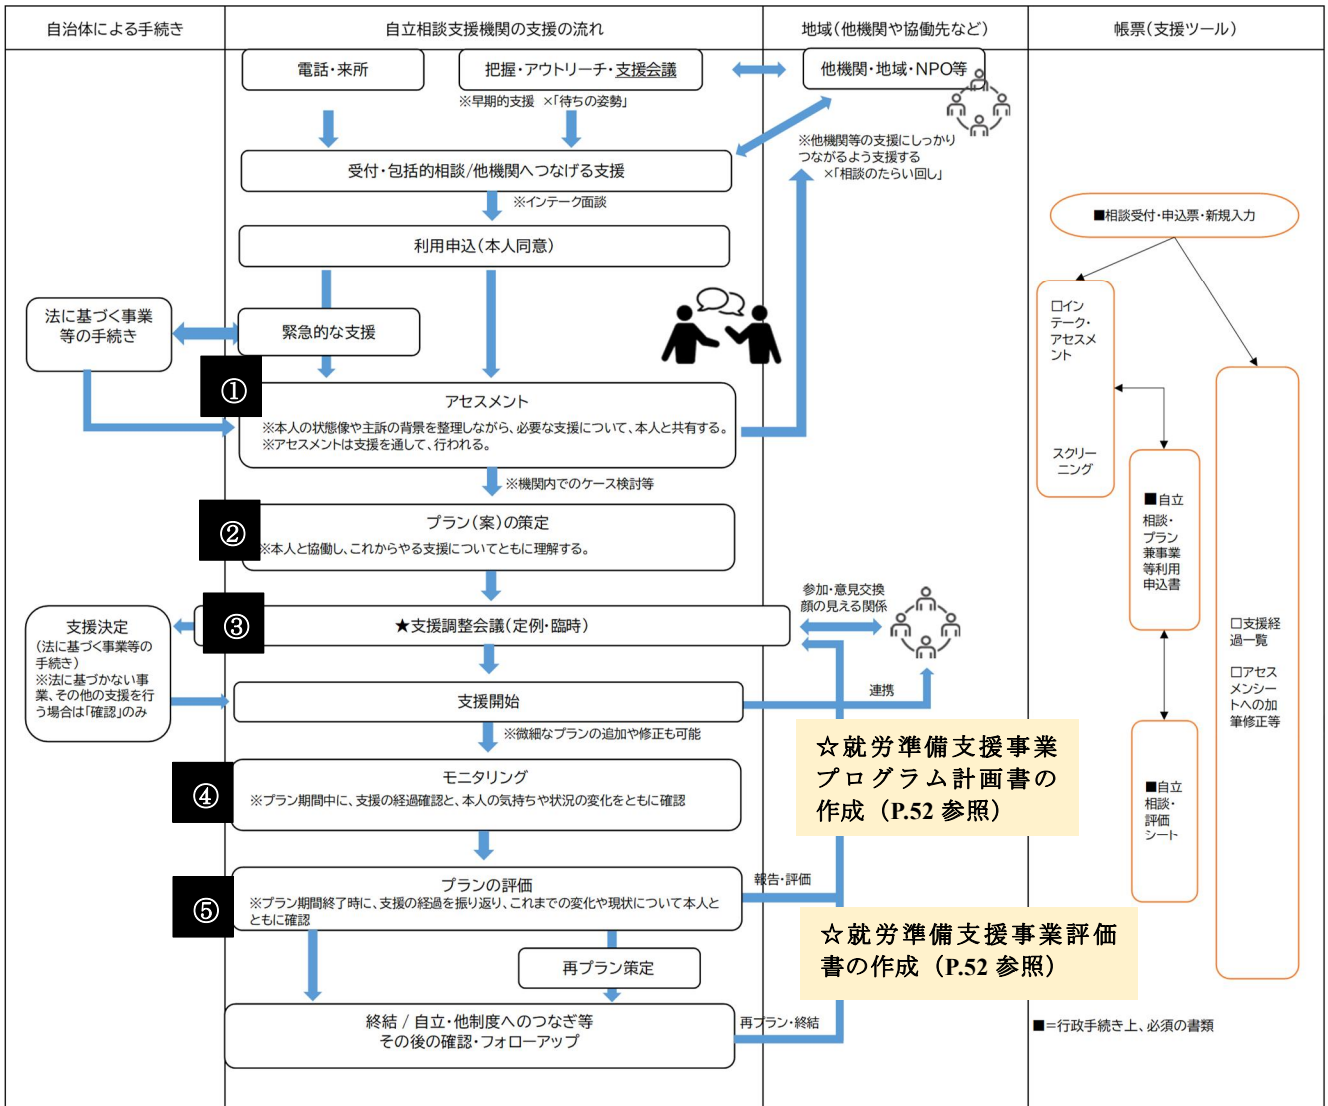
| 自治体による手続き | 自立相談支援機関の支援の流れ | 地域(他機関や協働先など) | 帳票(支援ツール) |
|---|---|---|---|

電話・来所

把握・アウトリーチ・支援会議

※早期的支援 ×「待ちの姿勢」

他機関・地域・NPO等

※他機関等の支援にしっかりつながるよう支援する
×「相談のたらい回し」

受付・包括的相談/他機関へつなげる支援

※インテーク面談

利用申込(本人同意)

法に基づく事業等の手続き

緊急的な支援

①

アセスメント
※本人の状態像や主訴の背景を整理しながら、必要な支援について、本人と共有する。
※アセスメントは支援を通して、行われる。

※機関内でのケース検討等

②

プラン(案)の策定
※本人と協働し、これからやる支援についてともに理解する。

支援決定
(法に基づく事業等の手続き)
※法に基づかない事業、その他の支援を行う場合は「確認」のみ

③

★支援調整会議(定例・臨時)

参加・意見交換
顔の見える関係

支援開始

連携

※微細なプランの追加や修正も可能

☆就労準備支援事業プログラム計画書の作成(P.52 参照)

④

モニタリング
※プラン期間中に、支援の経過確認と、本人の気持ちや状況の変化をともに確認

⑤

プランの評価
※プラン期間終了時に、支援の経過を振り返り、これまでの変化や現状について本人とともに確認

報告・評価

☆就労準備支援事業評価書の作成(P.52 参照)

再プラン策定

終結 / 自立・他制度へのつなぎ等
その後の確認・フォローアップ

再プラン・終結

■相談受付・申込票・新規入力

□インテーク・アセスメント

スクリーニング

■自立相談・プラン兼事業等利用申込書

□支援経過一覧

□アセスメンシートへの加筆修正等

■自立相談・評価シート

■=行政手続き上、必須の書類